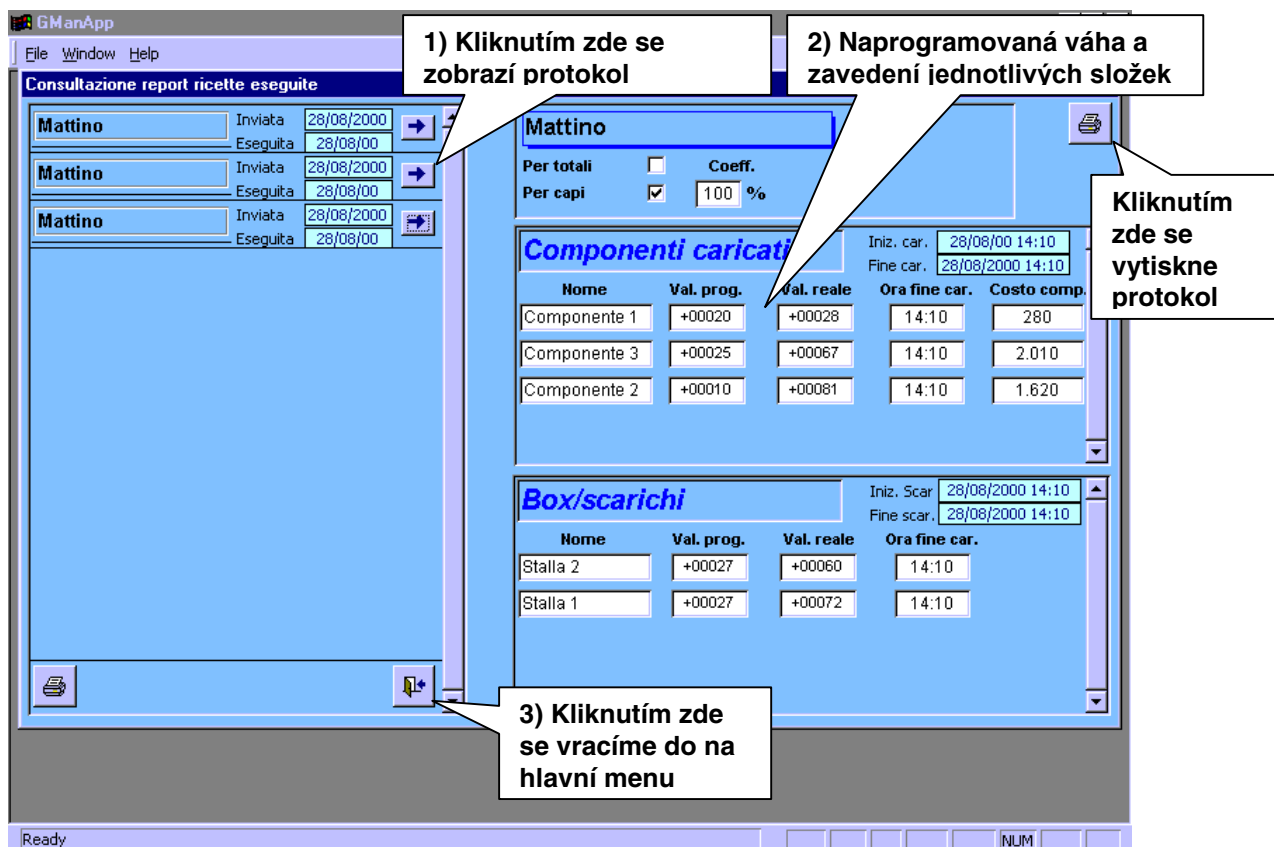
GManApp

File Window Help

Consultazione report ricette eseguite

1) Kliknutím zde se zobrazí protokol

2) Naprogramovaná váha a zavedení jednotlivých složek

Mattino Inviata 28/08/2000 Eseguita 28/08/00

Mattino Inviata 28/08/2000 Eseguita 28/08/00

Mattino Inviata 28/08/2000 Eseguita 28/08/00

Mattino

Per totali Coeff.

Per capi 100 %

Kliknutím zde se vytiskne protokol

Componenti caricati

Iniz. car. 28/08/00 14:10

Fine car. 28/08/2000 14:10

| Nome | Val. prog. | Val. reale | Ora fine car. | Costo comp. |
|---|---|---|---|---|
| Componente 1 | +00020 | +00028 | 14:10 | 280 |
| Componente 3 | +00025 | +00067 | 14:10 | 2.010 |
| Componente 2 | +00010 | +00081 | 14:10 | 1.620 |

Box/scarichi

Iniz. Scar 28/08/2000 14:10

Fine scar. 28/08/2000 14:10

| Nome | Val. prog. | Val. reale | Ora fine car. |
|---|---|---|---|
| Stalla 2 | +00027 | +00060 | 14:10 |
| Stalla 1 | +00027 | +00072 | 14:10 |

3) Kliknutím zde se vracíme do na hlavní menu

Ready NUM